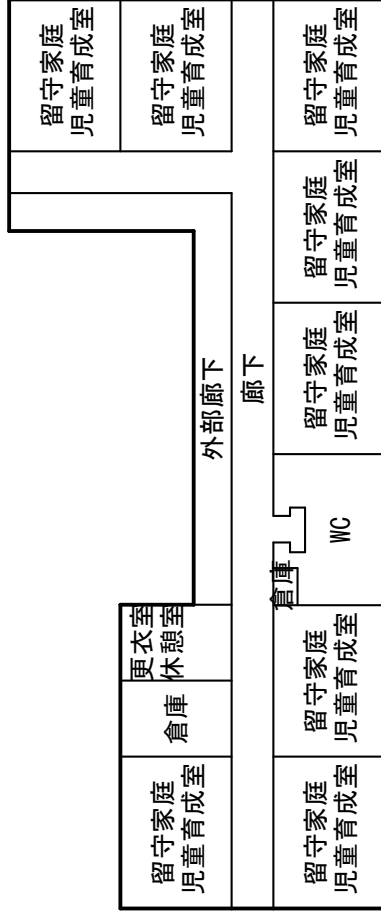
留守家庭児童育成室

留守家庭児童育成室

留守家庭児童育成室

留守家庭児童育成室

留守家庭児童育成室

外部廊下

廊下

WC

倉庫

更衣室休憩室

倉庫

留守家庭児童育成室

留守家庭児童育成室

留守家庭児童育成室